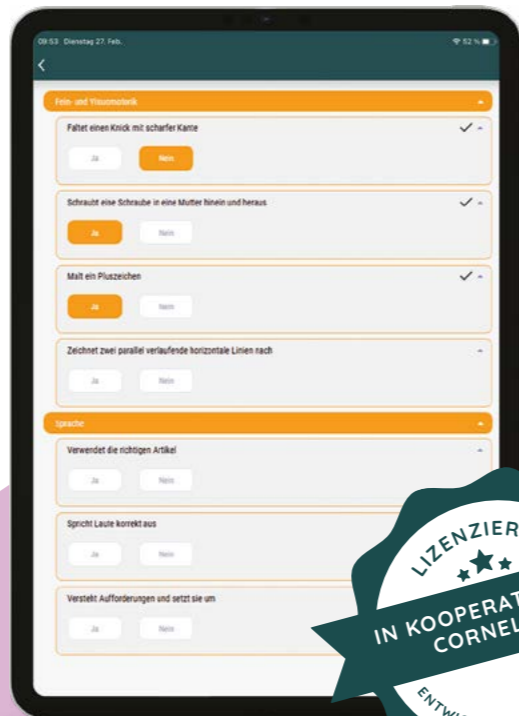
09:53 Dienstag 27. Feb.

52 %

Fein- und Visuomotorik

Faltet einen Knick mit scharfer Kante

Ja

Nein

Schraubt eine Schraube in eine Mutter hinein und heraus

Ja

Nein

Malt ein Pluszeichen

Ja

Nein

Zeichnet zwei parallel verlaufende horizontale Linien nach

Ja

Nein

Sprache

Verwendet die richtigen Artikel

Ja

Nein

Spricht Laute korrekt aus

Ja

Nein

Versteht Aufforderungen und setzt sie um

Ja

Nein

LIZENZIER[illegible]

IN KOOPERAT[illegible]
CORNEL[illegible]

ENTW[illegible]